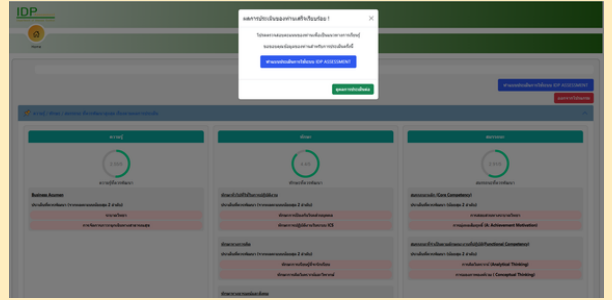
IDP

ผลการประเมินของท่านเสร็จเรียบร้อย !

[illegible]

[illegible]

ทำแบบประเมินการใช้ระบบ IDP ASSESSMENT

ดูผลการประเมินต่อ

ทำแบบประเมินการใช้ระบบ IDP ASSESSMENT

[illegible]

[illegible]

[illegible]

Business Acumen

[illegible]

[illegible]

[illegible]

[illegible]

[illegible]

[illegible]

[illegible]

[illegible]

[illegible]

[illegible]

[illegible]

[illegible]

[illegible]

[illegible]

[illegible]

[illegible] (Core Competency)

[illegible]

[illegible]

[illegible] (4. Achievement Motivation)

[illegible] (Functional Competency)

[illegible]

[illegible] (Analytical Thinking)

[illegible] (Conceptual Thinking)